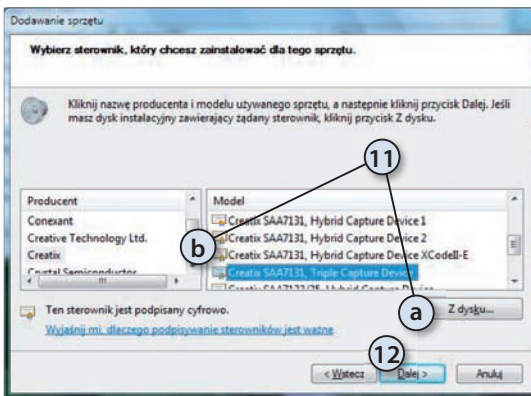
Dodawanie sprzętu

Wybierz sterownik, który chcesz zainstalować dla tego sprzętu.

Kliknij nazwę producenta i modelu używanego sprzętu, a następnie kliknij przycisk Dalej. Jeśli masz dysk instalacyjny zawierający żądany sterownik, kliknij przycisk Z dysku.

11

| Producent | Model |
|---|---|
| Conexant | Creatix SAA7131, Hybrid Capture Device 1 |
| Creative Technology Ltd. | Creatix SAA7131, Hybrid Capture Device 2 |
| Creatix | Creatix SAA7131, Hybrid Capture Device XCodeII-E |
| Crystal Semiconductor | Creatix SAA7131, Triple Capture Device |
| | Creatix SAA7133/35, Hybrid Capture D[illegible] |

b

a

Ten sterownik jest podpisany cyfrowo.

Z dysku...

Wyjaśnij mi, dlaczego podpisywanie sterowników jest ważne

12

< Wstecz

Dalej >

Anuluj